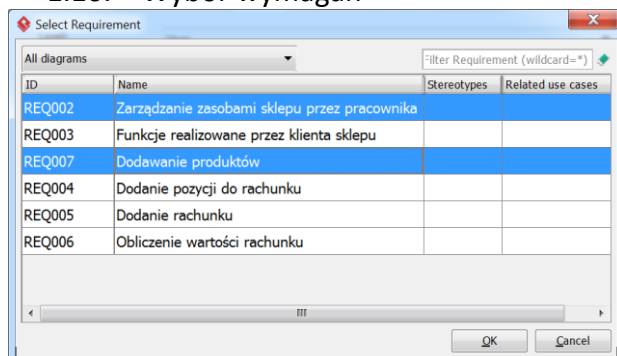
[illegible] Wybór wymagań

Select Requirement

All diagrams

Filter Requirement (wildcard=*)

| ID | Name | Stereotypes | Related use cases |
|---|---|---|---|
| REQ002 | Zarządzanie zasobami sklepu przez pracownika | | |
| REQ003 | Funkcje realizowane przez klienta sklepu | | |
| REQ007 | Dodawanie produktów | | |
| REQ004 | Dodanie pozycji do rachunku | | |
| REQ005 | Dodanie rachunku | | |
| REQ006 | Obliczenie wartości rachunku | | |

OK

Cancel